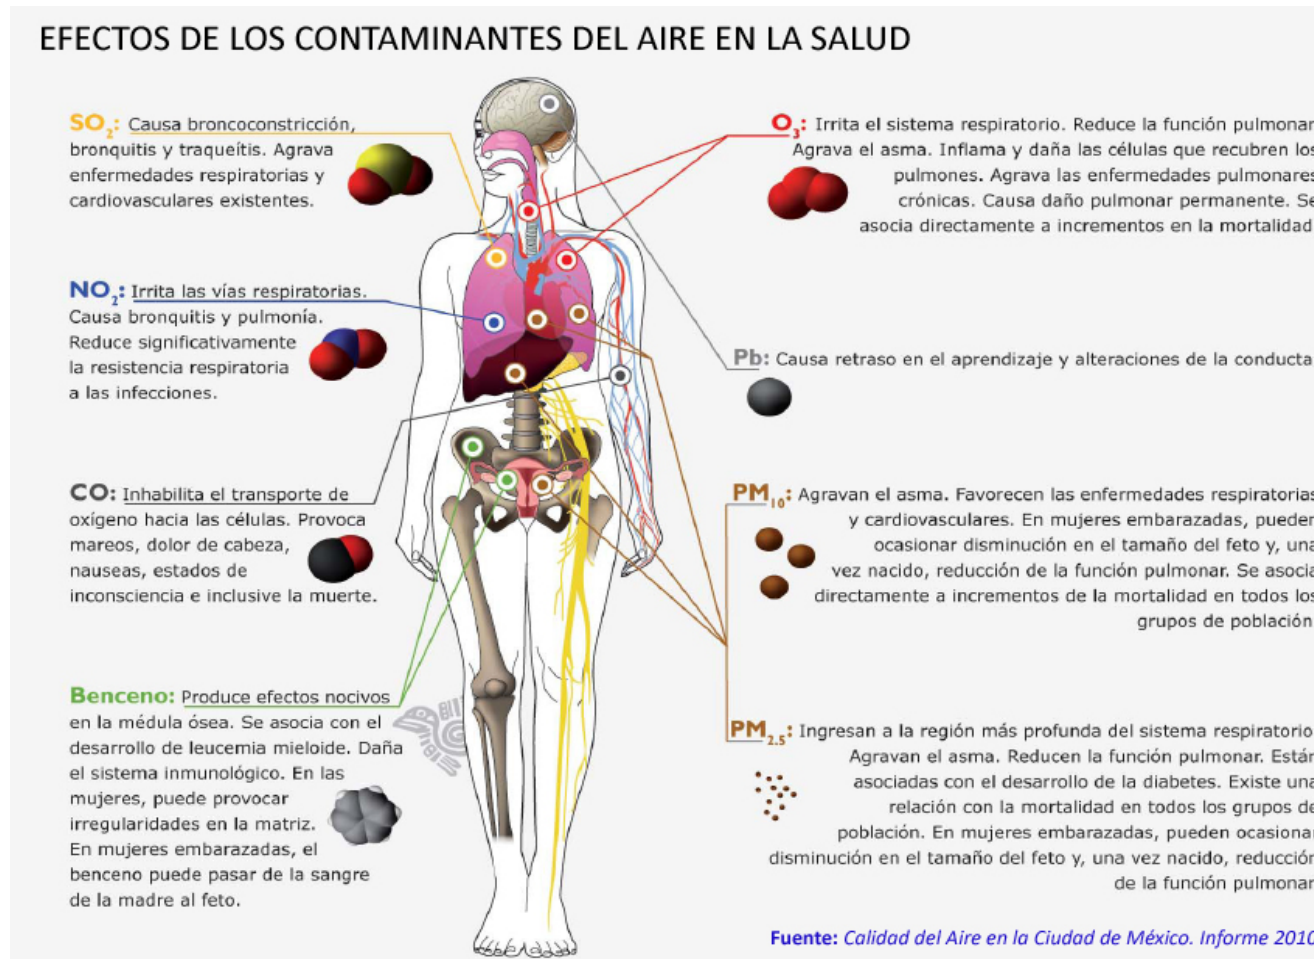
EFECTOS DE LOS CONTAMINANTES DEL AIRE EN LA SALUD

$SO_2$: Causa broncoconstricción, bronquitis y traqueítis. Agrava enfermedades respiratorias y cardiovasculares existentes.

$NO_2$: Irrita las vías respiratorias. Causa bronquitis y pulmonía. Reduce significativamente la resistencia respiratoria a las infecciones.

CO: Inhabilita el transporte de oxígeno hacia las células. Provoca mareos, dolor de cabeza, nauseas, estados de inconsciencia e inclusive la muerte.

Benceno: Produce efectos nocivos en la médula ósea. Se asocia con el desarrollo de leucemia mieloide. Daña el sistema inmunológico. En las mujeres, puede provocar irregularidades en la matriz. En mujeres embarazadas, el benceno puede pasar de la sangre de la madre al feto.

$O_3$: Irrita el sistema respiratorio. Reduce la función pulmonar. Agrava el asma. Inflama y daña las células que recubren los pulmones. Agrava las enfermedades pulmonares crónicas. Causa daño pulmonar permanente. Se asocia directamente a incrementos en la mortalidad

Pb: Causa retraso en el aprendizaje y alteraciones de la conducta

$PM_{10}$: Agravan el asma. Favorecen las enfermedades respiratorias y cardiovasculares. En mujeres embarazadas, pueden ocasionar disminución en el tamaño del feto y, una vez nacido, reducción de la función pulmonar. Se asocia directamente a incrementos de la mortalidad en todos los grupos de población

$PM_{2.5}$: Ingresan a la región más profunda del sistema respiratorio. Agravan el asma. Reducen la función pulmonar. Están asociadas con el desarrollo de la diabetes. Existe una relación con la mortalidad en todos los grupos de población. En mujeres embarazadas, pueden ocasionar disminución en el tamaño del feto y, una vez nacido, reducción de la función pulmonar

Fuente: Calidad del Aire en la Ciudad de México. Informe 201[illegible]